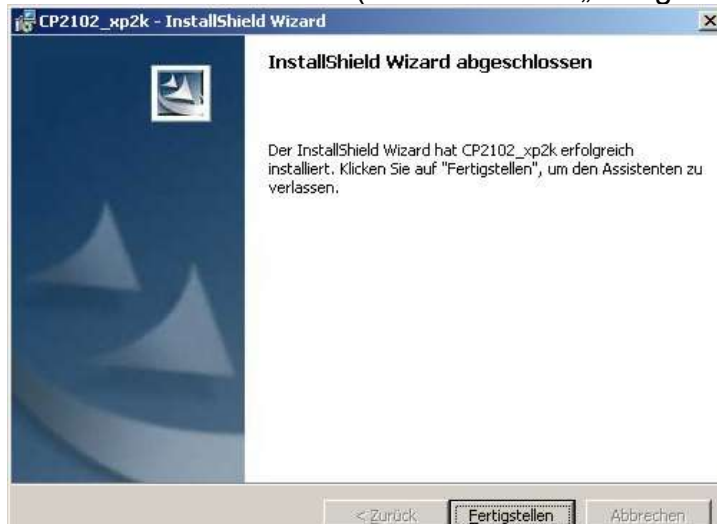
CP2102_xp2k - InstallShield Wizard

InstallShield Wizard abgeschlossen

Der InstallShield Wizard hat CP2102_xp2k erfolgreich installiert. Klicken Sie auf "Fertigstellen", um den Assistenten zu verlassen.

< Zurück

Fertigstellen

Abbrechen